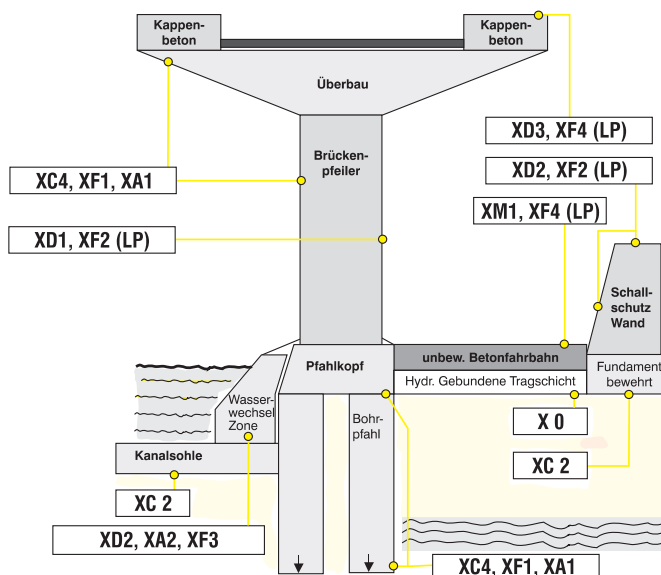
Kappenbeton

Kappenbeton

Überbau

XD3, XF4 (LP)

Brückenpfeiler

XC4, XF1, XA1

XD2, XF2 (LP)

XM1, XF4 (LP)

XD1, XF2 (LP)

Schallschutz Wand

Pfahlkopf

unbew. Betonfahrbahn

Hydr. Gebundene Tragschicht

Fundament bewehrt

Wasserwechsel Zone

Bohrpfahl

X 0

Kanalsohle

XC 2

XC 2

XD2, XA2, XF3

XC4, XF1, XA1